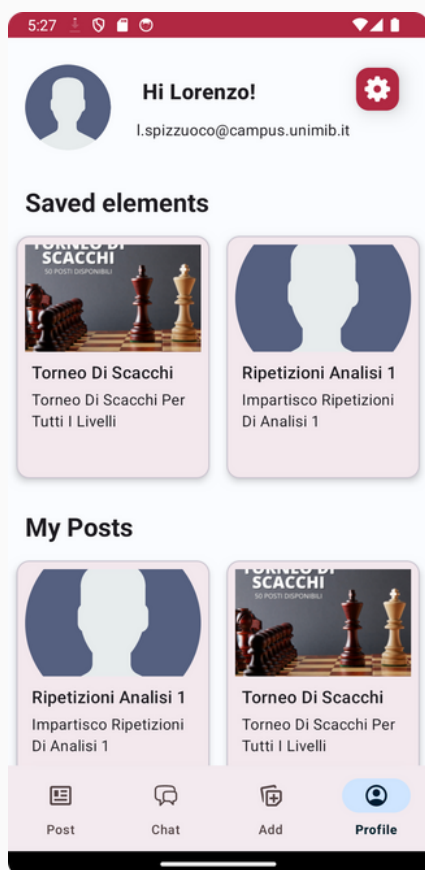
5:27

Hi Lorenzo!

l.spizzuoco@campus.unimib.it

Saved elements

TORNEO DI SCACCHI
50 POSTI DISPONIBILI

Torneo Di Scacchi
Torneo Di Scacchi Per Tutti I Livelli

Ripetizioni Analisi 1
Impartisco Ripetizioni Di Analisi 1

My Posts

Ripetizioni Analisi 1
Impartisco Ripetizioni Di Analisi 1

SCACCHI
50 POSTI DISPONIBILI

Torneo Di Scacchi
Torneo Di Scacchi Per Tutti I Livelli

Post
Chat
Add
Profile